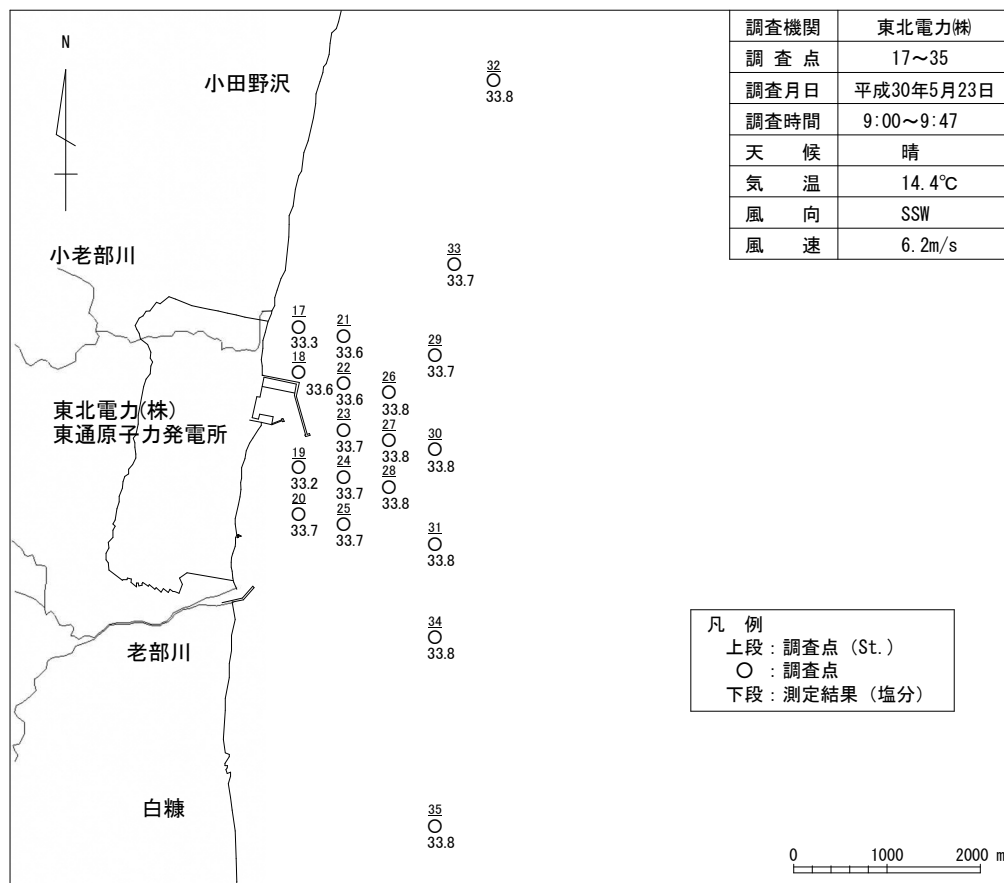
N

小田野沢

小老部川

東北電力(株)
東通原子力発電所

老部川

白糠

| 調査機関 | 東北電力㈱ |
|---|---|
| 調査点 | 17～35 |
| 調査月日 | 平成30年5月23日 |
| 調査時間 | 9:00～9:47 |
| 天候 | 晴 |
| 気温 | 14.4℃ |
| 風向 | SSW |
| 風速 | 6.2m/s |

32 33.8
33 33.7
17 33.3
18 33.6
19 33.2
20 33.7
21 33.6
22 33.6
23 33.7
24 33.7
25 33.7
26 33.8
27 33.8
28 33.8
29 33.7
30 33.8
31 33.8
34 33.8
35 33.8

凡例
上段：調査点（St.）
○：調査点
下段：測定結果（塩分）

0 1000 2000 m